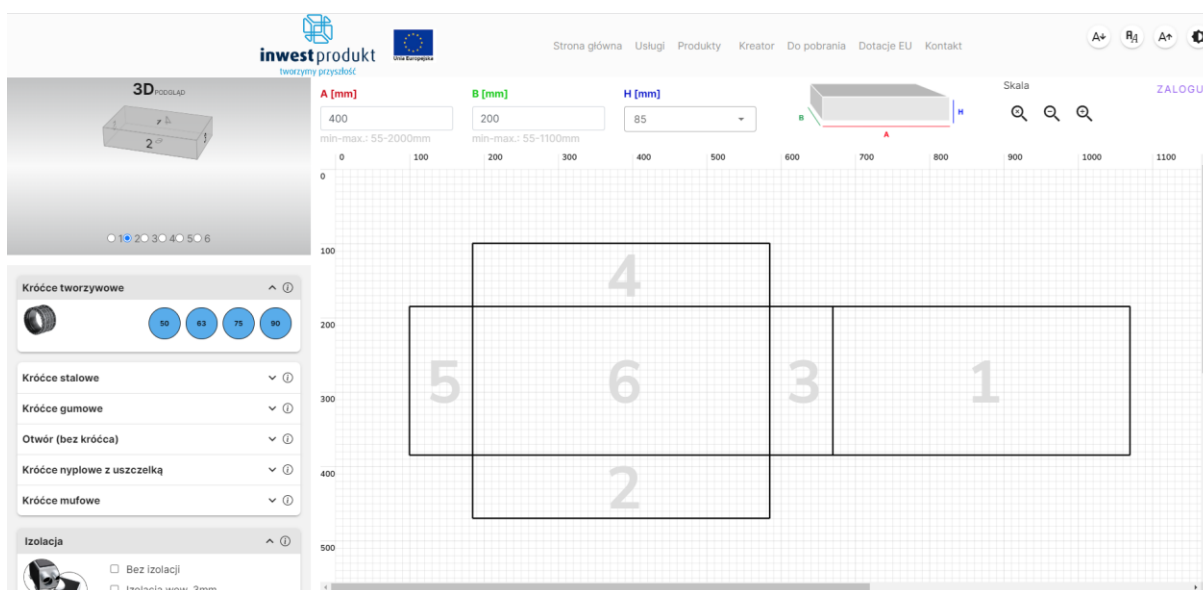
inwestprodukt
tworzymy przyszłość
Unia Europejska

Strona główna Usługi Produkty Kreator Do pobrania Dotacje EU Kontakt

A↓ A↑

3D PODGLĄD

2

○1 ◉2 ○3 ○4 ○5 ○6

A [mm]
400
min-max.: 55-2000mm

B [mm]
200
min-max.: 55-1100mm

H [mm]
85

B H A

Skala

ZALOGU

0 100 200 300 400 500 600 700 800 900 1000 1100

0
100
200
300
400
500

4
5 6 3 1
2

Króćce tworzywowe
50 63 75 90

Króćce stalowe
Króćce gumowe
Otwór (bez króćca)
Króćce nyplowe z uszczelką
Króćce mufowe

Izolacja
Bez izolacji
Izolacja wew. 3mm